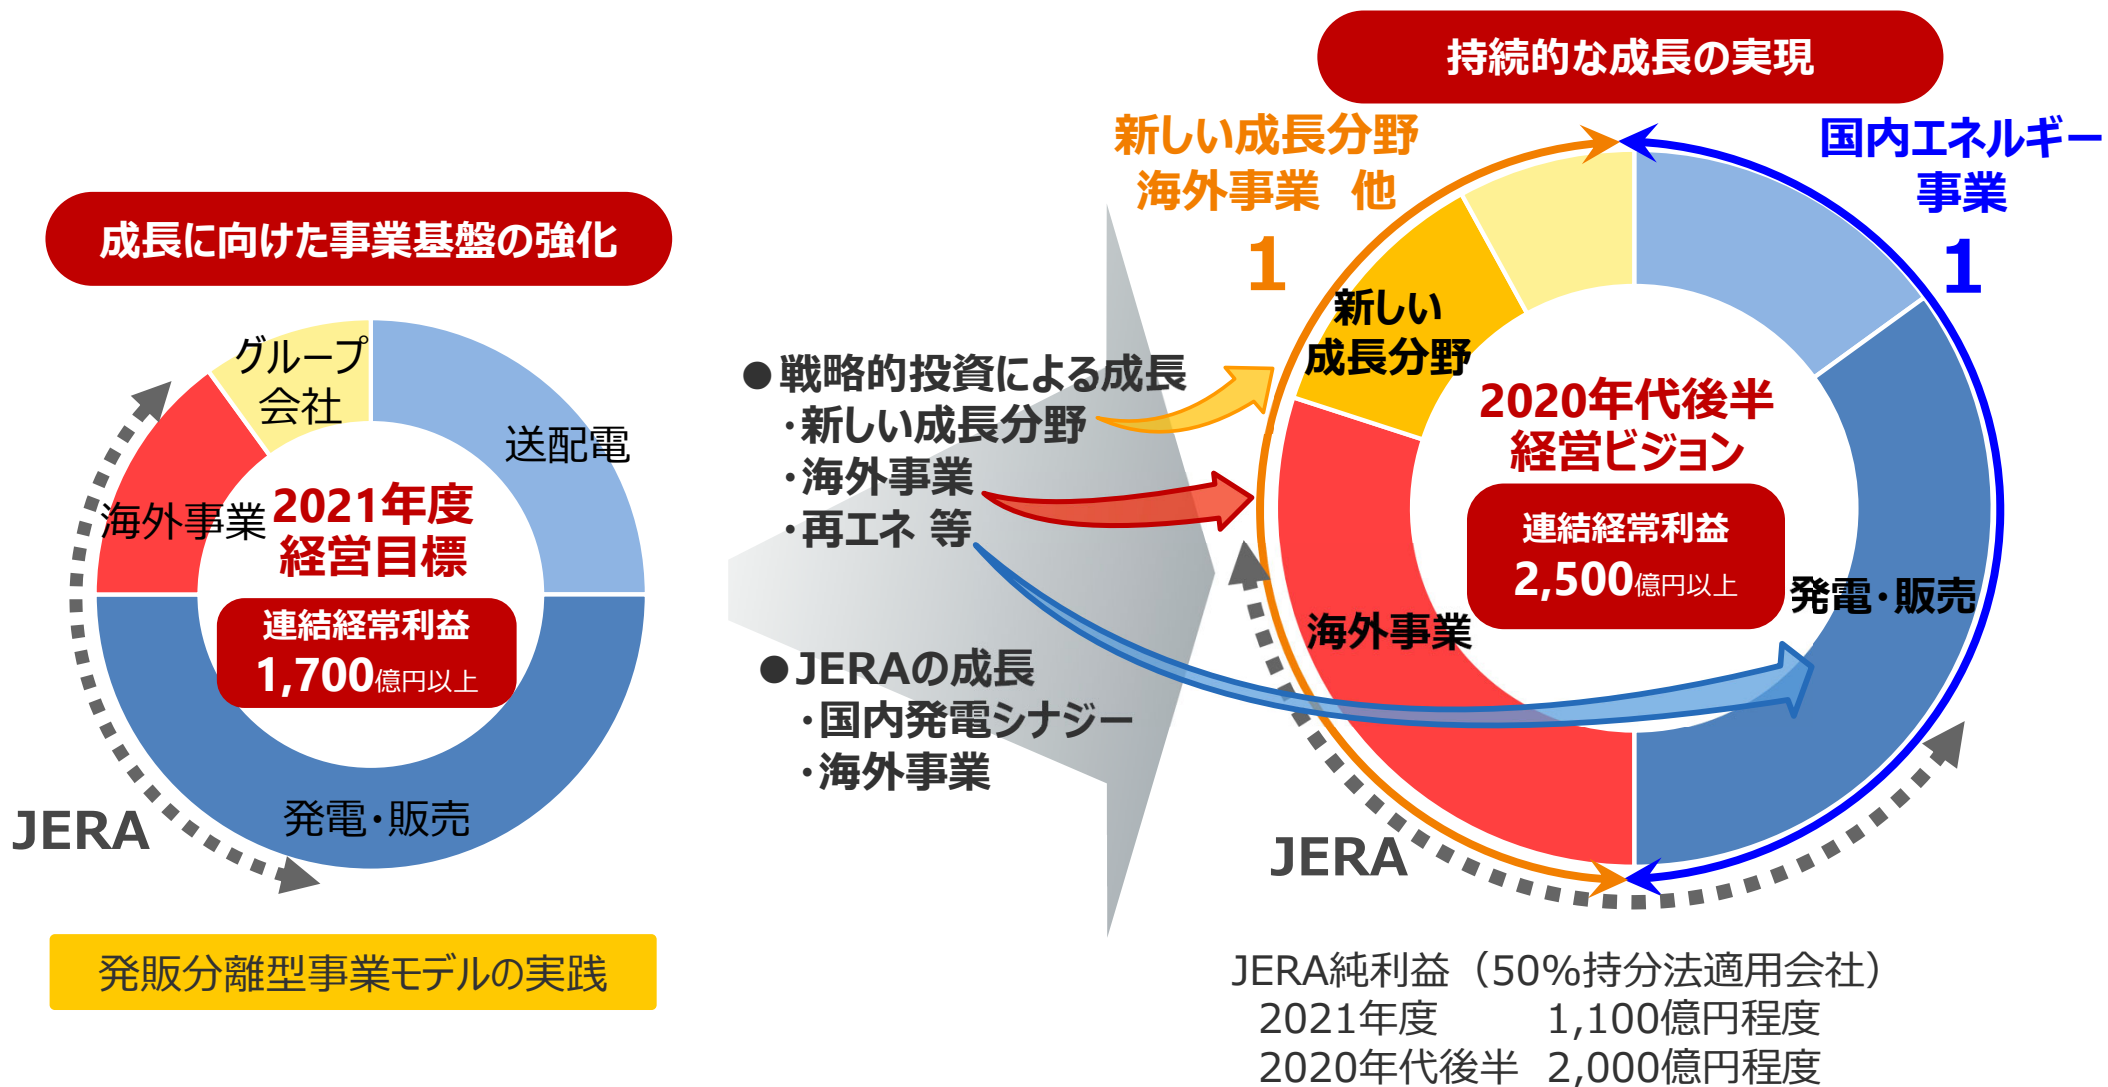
成長に向けた事業基盤の強化

グループ会社

送配電

海外事業

2021年度
経営目標

連結経常利益
1,700億円以上

JERA

発電・販売

発販分離型事業モデルの実践

●戦略的投資による成長
・新しい成長分野
・海外事業
・再エネ 等

●JERAの成長
・国内発電シナジー
・海外事業

持続的な成長の実現

新しい成長分野
海外事業　他
1

国内エネルギー
事業
1

新しい
成長分野

2020年代後半
経営ビジョン

連結経常利益
2,500億円以上

発電・販売

海外事業

JERA

JERA純利益（50%持分法適用会社）
2021年度　1,100億円程度
2020年代後半　2,000億円程度